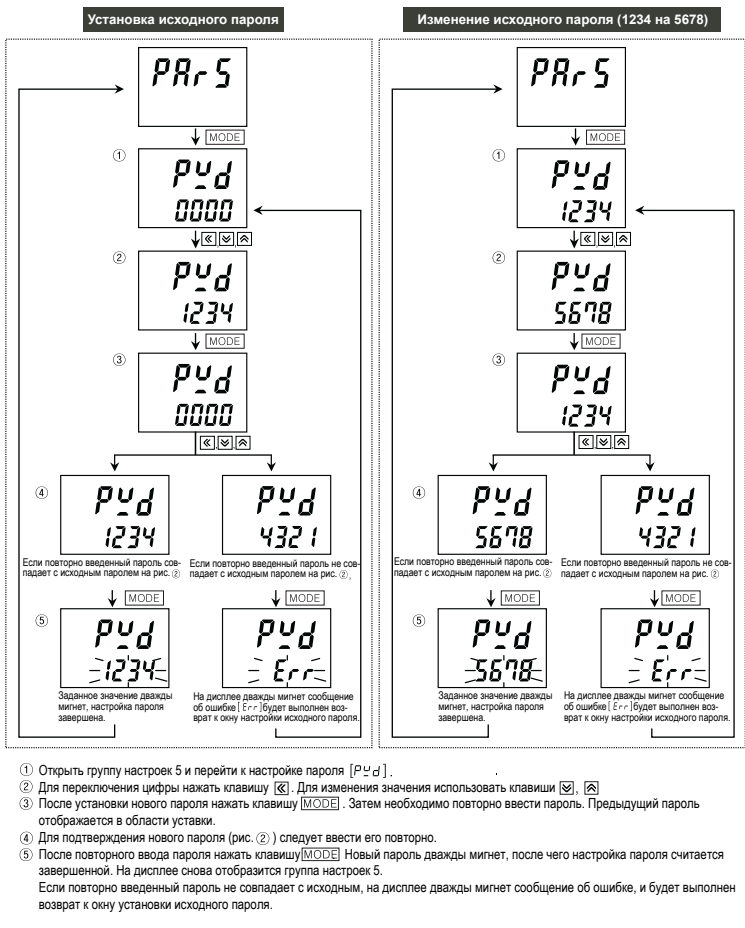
Установка исходного пароля

PAr5

MODE

①
PWd
0000

« ¥ ¥

②
PWd
1234

MODE

③
PWd
0000

« ¥ ¥

④
PWd
1234

Если повторно введенный пароль совпадает с исходным паролем на рис. ②

PWd
4321

Если повторно введенный пароль не совпадает с исходным паролем на рис. ②,

MODE

MODE

⑤
PWd
1234

Заданное значение дважды мигнет, настройка пароля завершена.

PWd
Err

На дисплее дважды мигнет сообщение об ошибке [Err] будет выполнен возврат к окну настройки исходного пароля.

Изменение исходного пароля (1234 на 5678)

PAr5

MODE

①
PWd
1234

« ¥ ¥

②
PWd
5678

MODE

③
PWd
1234

« ¥ ¥

④
PWd
5678

Если повторно введенный пароль совпадает с исходным паролем на рис. ②

PWd
4321

Если повторно введенный пароль не совпадает с исходным паролем на рис. ②

MODE

MODE

⑤
PWd
5678

Заданное значение дважды мигнет, настройка пароля завершена.

PWd
Err

На дисплее дважды мигнет сообщение об ошибке [Err] будет выполнен возврат к окну настройки исходного пароля.

① Открыть группу настроек 5 и перейти к настройке пароля [PWd].
② Для переключения цифры нажать клавишу «. Для изменения значения использовать клавиши ¥, ¥
③ После установки нового пароля нажать клавишу MODE. Затем необходимо повторно ввести пароль. Предыдущий пароль отображается в области уставки.
④ Для подтверждения нового пароля (рис. ②) следует ввести его повторно.
⑤ После повторного ввода пароля нажать клавишу MODE Новый пароль дважды мигнет, после чего настройка пароля считается завершенной. На дисплее снова отобразится группа настроек 5.
Если повторно введенный пароль не совпадает с исходным, на дисплее дважды мигнет сообщение об ошибке, и будет выполнен возврат к окну установки исходного пароля.